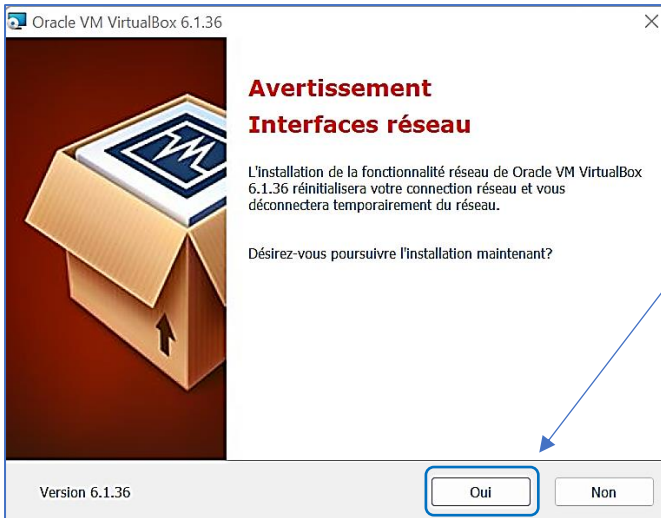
Oracle VM VirtualBox 6.1.36

Avertissement
Interfaces réseau

L'installation de la fonctionnalité réseau de Oracle VM VirtualBox 6.1.36 réinitialisera votre connection réseau et vous déconnectera temporairement du réseau.

Désirez-vous poursuivre l'installation maintenant?

Version 6.1.36

Oui

Non